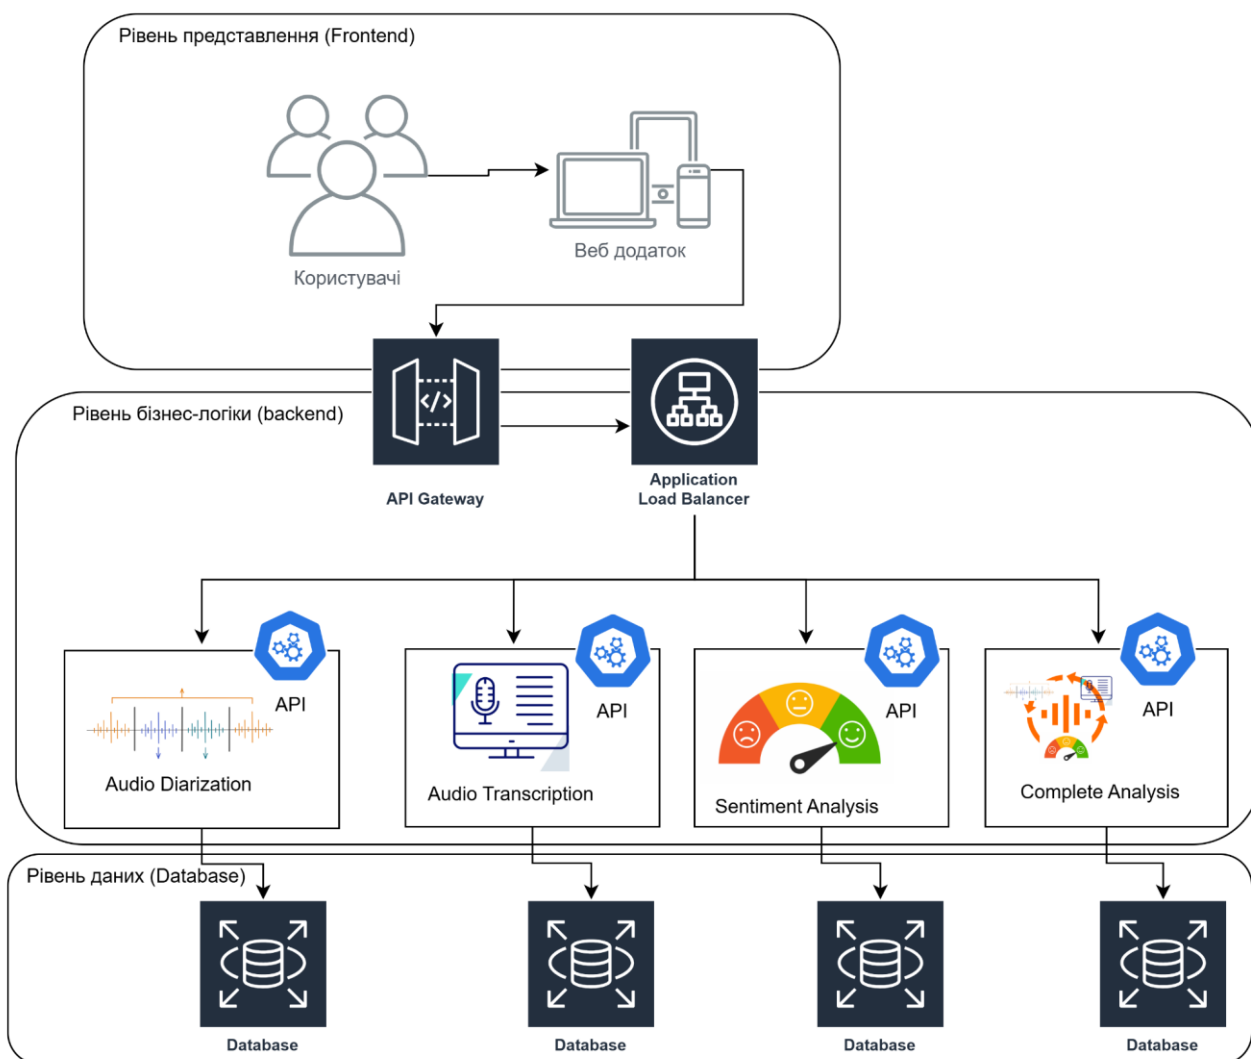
Рівень представлення (Frontend)

Користувачі

Веб додаток

Рівень бізнес-логіки (backend)

API Gateway

Application Load Balancer

API

Audio Diarization

API

Audio Transcription

API

Sentiment Analysis

API

Complete Analysis

Рівень даних (Database)

Database

Database

Database

Database